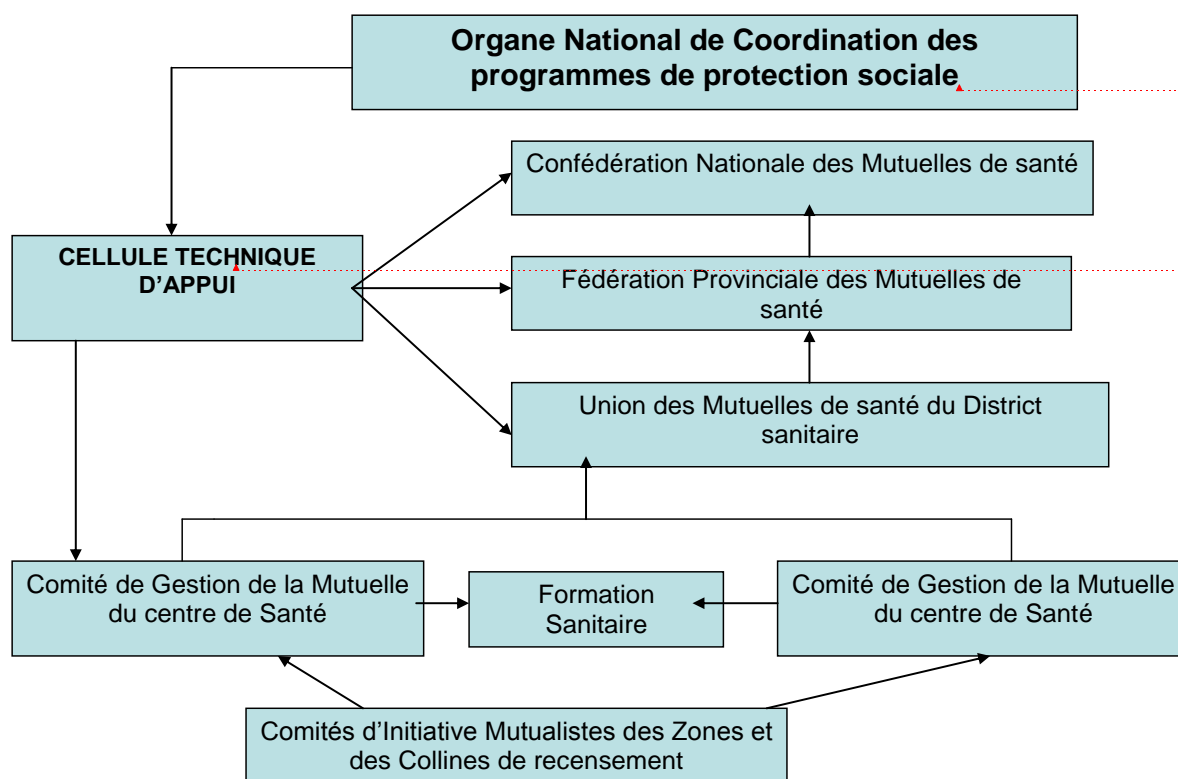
Organe National de Coordination des programmes de protection sociale

Confédération Nationale des Mutuelles de santé

CELLULE TECHNIQUE D'APPUI

Fédération Provinciale des Mutuelles de santé

Union des Mutuelles de santé du District sanitaire

Comité de Gestion de la Mutuelle du centre de Santé

Formation Sanitaire

Comité de Gestion de la Mutuelle du centre de Santé

Comités d'Initiative Mutualistes des Zones et des Collines de recensement